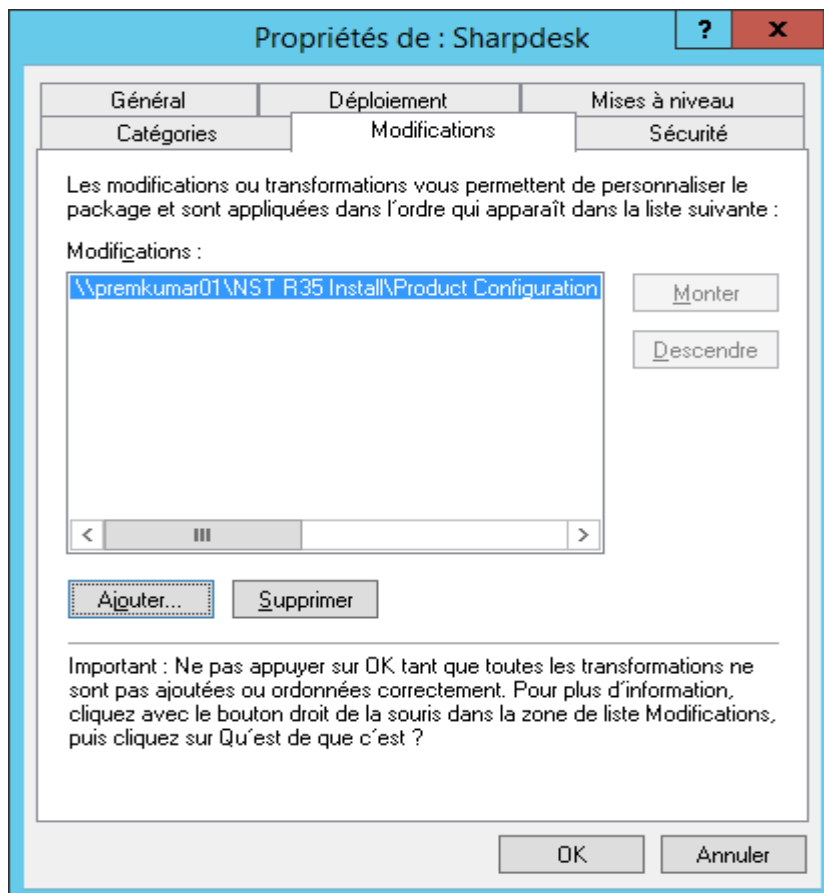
Propriétés de : Sharpdesk

?

x

Général

Déploiement

Mises à niveau

Catégories

Modifications

Sécurité

Les modifications ou transformations vous permettent de personnaliser le package et sont appliquées dans l´ordre qui apparaît dans la liste suivante :

Modifications :

\\premkumar01\NST R35 Install\Product Configuration

Monter

Descendre

<

III

>

Ajouter...

Supprimer

Important : Ne pas appuyer sur OK tant que toutes les transformations ne sont pas ajoutées ou ordonnées correctement. Pour plus d´information, cliquez avec le bouton droit de la souris dans la zone de liste Modifications, puis cliquez sur Qu´est de que c´est ?

OK

Annuler